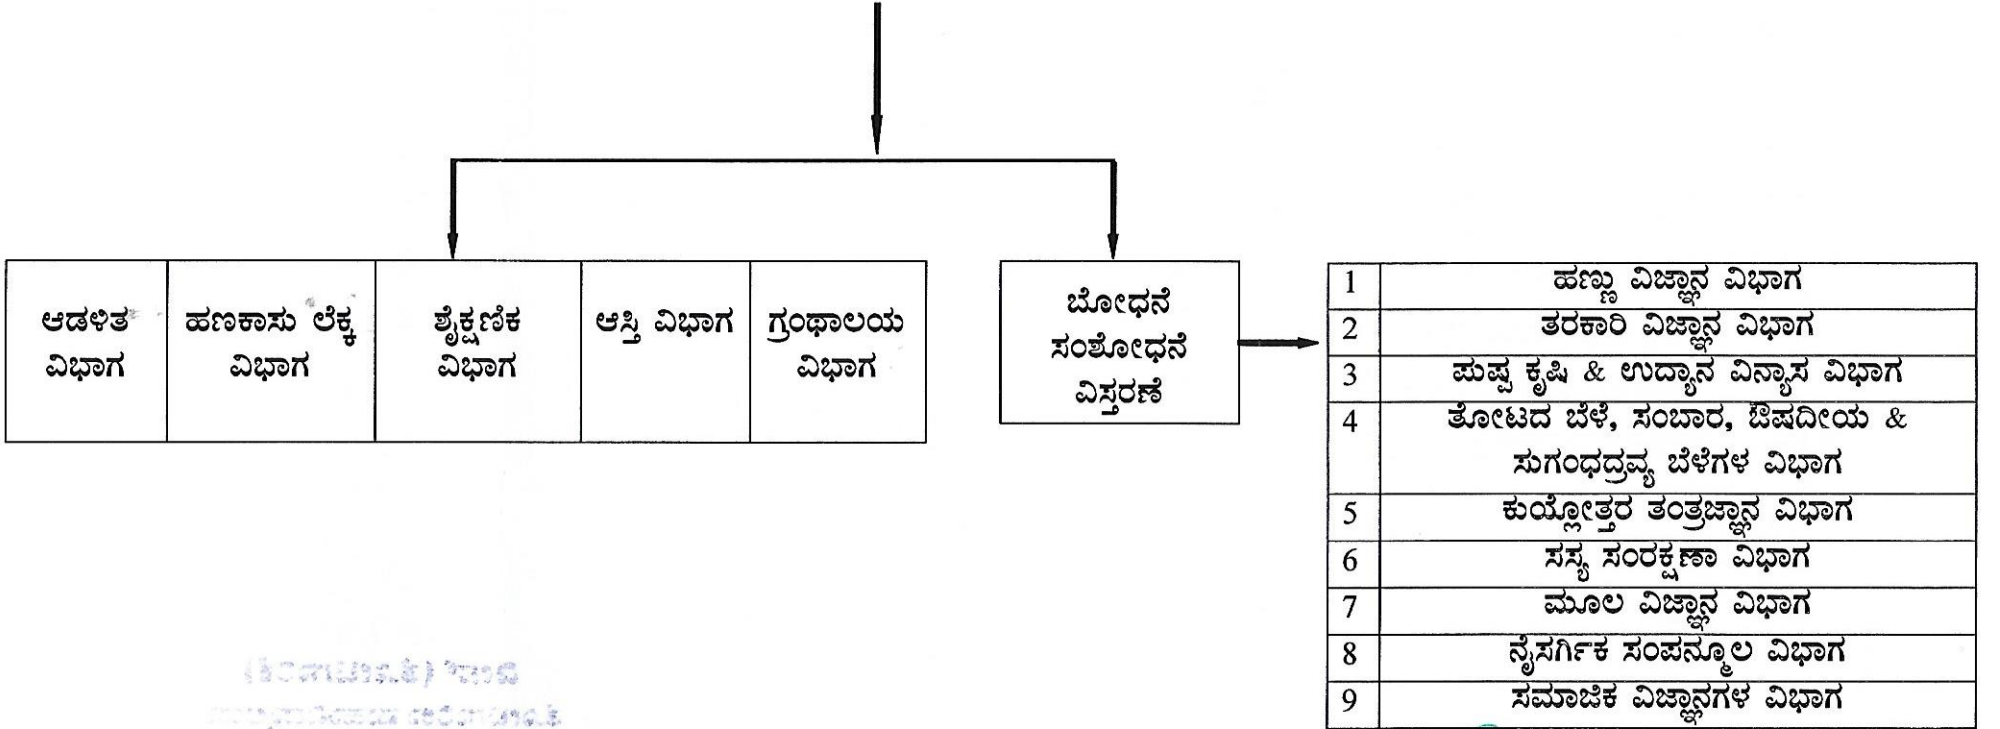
| ಆಡಳಿತ ವಿಭಾಗ | ಹಣಕಾಸು ಲೆಕ್ಕ ವಿಭಾಗ | ಶೈಕ್ಷಣಿಕ ವಿಭಾಗ | ಆಸ್ತಿ ವಿಭಾಗ | ಗ್ರಂಥಾಲಯ ವಿಭಾಗ |
|---|---|---|---|---|

ಬೋಧನೆ ಸಂಶೋಧನೆ ವಿಸ್ತರಣೆ

| | |
|---|---|
| 1 | ಹಣ್ಣು ವಿಜ್ಞಾನ ವಿಭಾಗ |
| 2 | ತರಕಾರಿ ವಿಜ್ಞಾನ ವಿಭಾಗ |
| 3 | ಪುಷ್ಪ ಕೃಷಿ & ಉದ್ಯಾನ ವಿನ್ಯಾಸ ವಿಭಾಗ |
| 4 | ತೋಟದ ಬೆಳೆ, ಸಂಬಾರ, ಔಷದೀಯ & ಸುಗಂಧದ್ರವ್ಯ ಬೆಳೆಗಳ ವಿಭಾಗ |
| 5 | ಕುಯ್ಲೋತ್ತರ ತಂತ್ರಜ್ಞಾನ ವಿಭಾಗ |
| 6 | ಸಸ್ಯ ಸಂರಕ್ಷಣಾ ವಿಭಾಗ |
| 7 | ಮೂಲ ವಿಜ್ಞಾನ ವಿಭಾಗ |
| 8 | ನೈಸರ್ಗಿಕ ಸಂಪನ್ಮೂಲ ವಿಭಾಗ |
| 9 | ಸಮಾಜಿಕ ವಿಜ್ಞಾನಗಳ ವಿಭಾಗ |

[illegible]